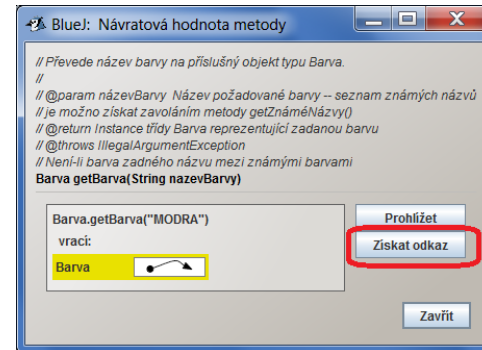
BlueJ: Návratová hodnota metody

// Převede název barvy na příslušný objekt typu Barva.
//
// @param názevBarvy Název požadované barvy -- seznam známých názvů
// je možno získat zavoláním metody getZnáméNázvy()
// @return Instance třídy Barva reprezentující zadanou barvu
// @throws IllegalArgumentException
// Není-li barva zadného názvu mezi známými barvami
Barva getBarva(String nazevBarvy)

Barva.getBarva("MODRA")
vrací:
Barva

Prohlížet
Získat odkaz
Zavřít